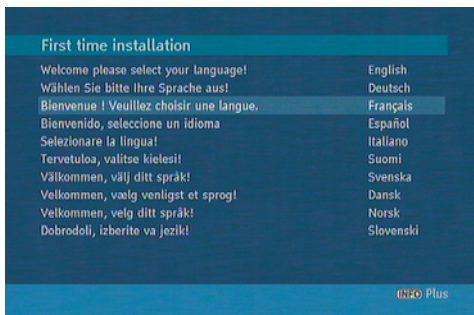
First time installation

| | |
|---|---|
| Welcome please select your language! | English |
| Wählen Sie bitte Ihre Sprache aus! | Deutsch |
| Bienvenue ! Veuillez choisir une langue. | Français |
| Bienvenido, seleccione un idioma | Español |
| Selezionare la lingua! | Italiano |
| Tervetuloa, valitse kielesi! | Suomi |
| Välkommen, välj ditt språk! | Svenska |
| Velkommen, vælg venligst et sprog! | Dansk |
| Velkommen, velg ditt språk! | Norsk |
| Dobrodoli, izberite va jezik! | Slovenski |

INFO Plus